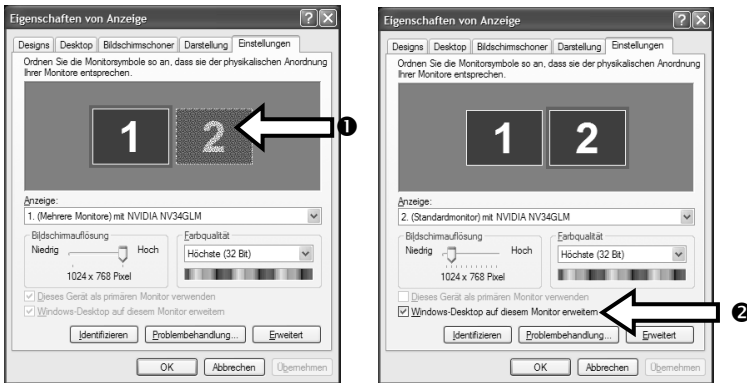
Eigenschaften von Anzeige

Designs | Desktop | Bildschirmschoner | Darstellung | Einstellungen

Ordnen Sie die Monitorsymbole so an, dass sie der physikalischen Anordnung Ihrer Monitore entsprechen.

1 2

❶

Anzeige:

1. (Mehrere Monitore) mit NVIDIA NV34GLM

Bildschirmauflösung

Niedrig Hoch

1024 x 768 Pixel

Farbqualität

Höchste (32 Bit)

Dieses Gerät als primären Monitor verwenden

Windows-Desktop auf diesem Monitor erweitern

Identifizieren | Problembehandlung... | Erweitert

OK | Abbrechen | Übernehmen

Eigenschaften von Anzeige

Designs | Desktop | Bildschirmschoner | Darstellung | Einstellungen

Ordnen Sie die Monitorsymbole so an, dass sie der physikalischen Anordnung Ihrer Monitore entsprechen.

1 2

Anzeige:

2. (Standardmonitor) mit NVIDIA NV34GLM

Bildschirmauflösung

Niedrig Hoch

1024 x 768 Pixel

Farbqualität

Höchste (32 Bit)

Dieses Gerät als primären Monitor verwenden

Windows-Desktop auf diesem Monitor erweitern

❷

Identifizieren | Problembehandlung... | Erweitert

OK | Abbrechen | Übernehmen